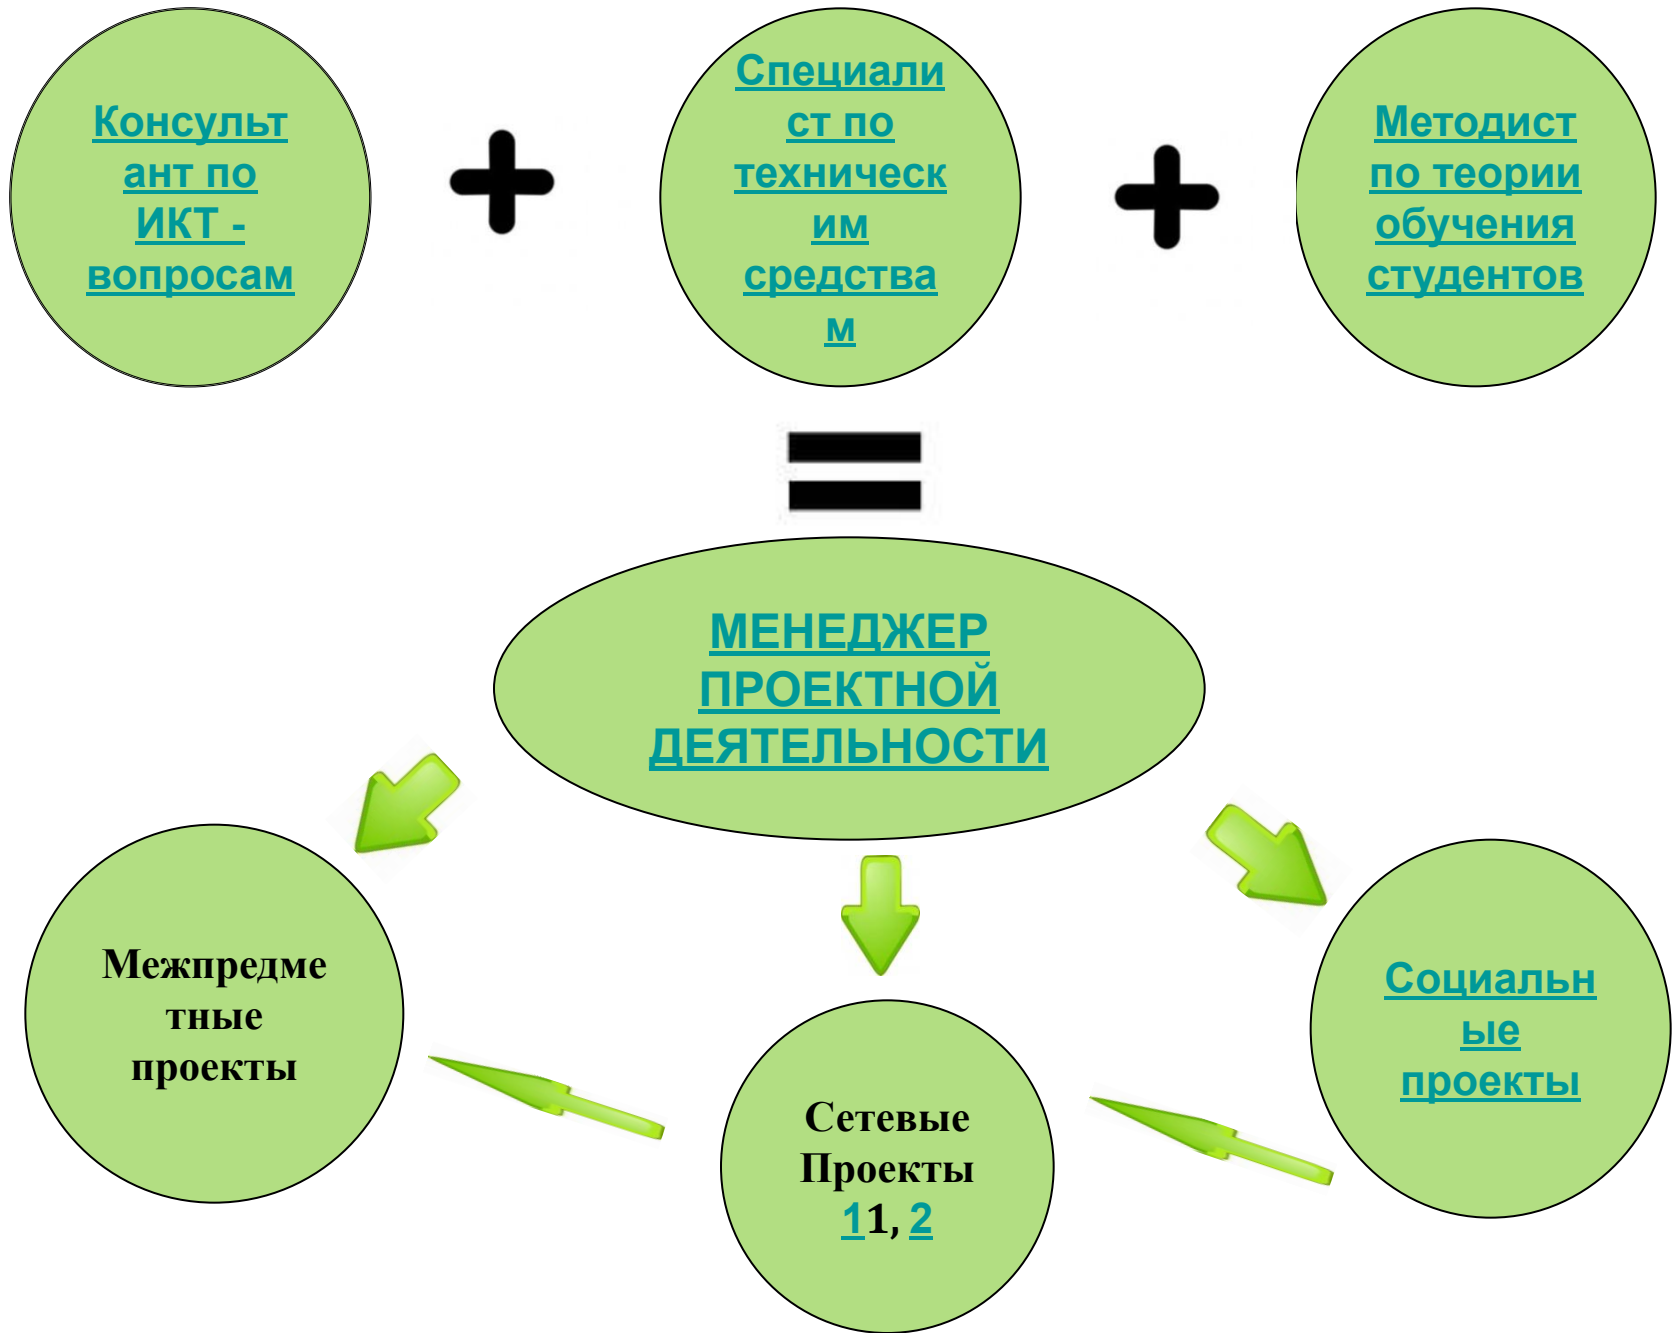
Консультант по ИКТ - вопросам

Специалист по техническим средствам

Методист по теории обучения студентов

МЕНЕДЖЕР ПРОЕКТНОЙ ДЕЯТЕЛЬНОСТИ

Межпредметные проекты

Сетевые Проекты 11, 2

Социальные проекты